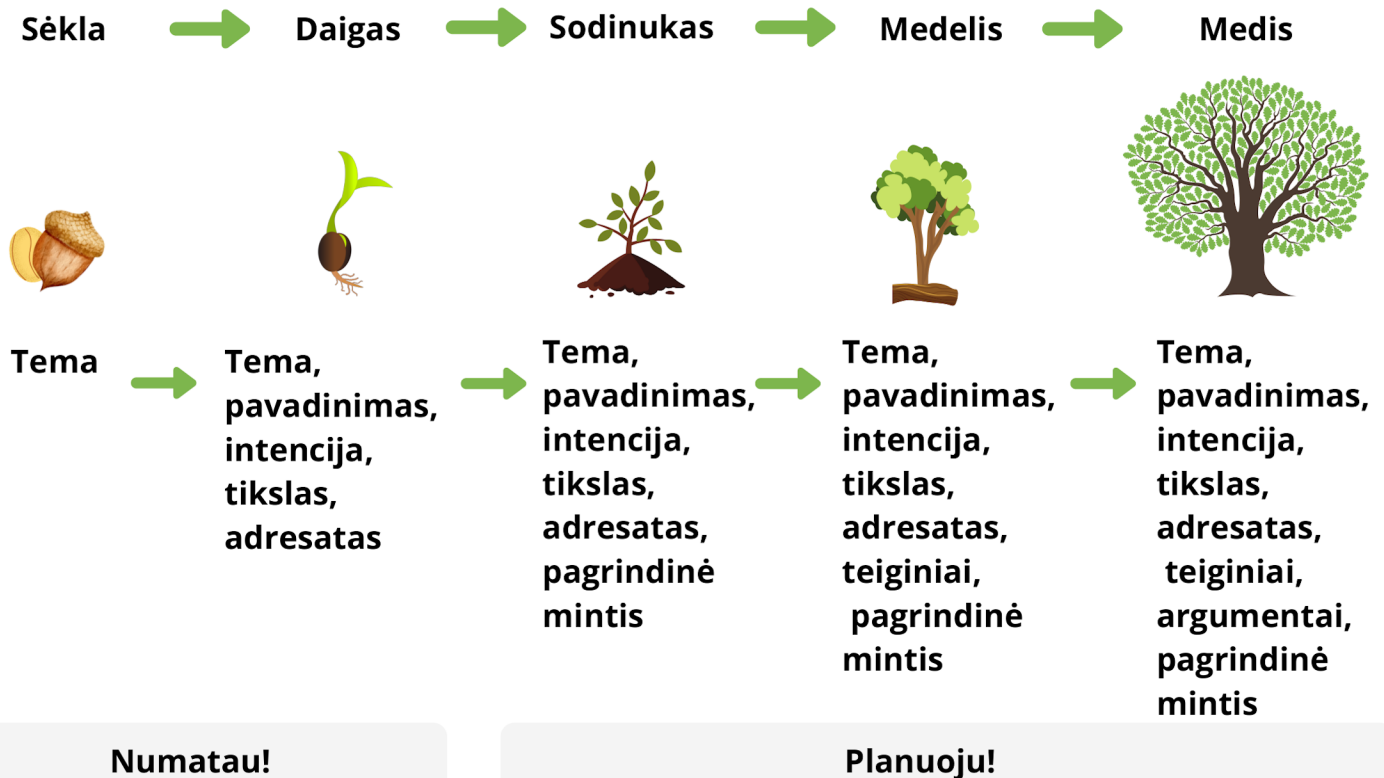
Sėkla Daigas Sodinukas Medelis Medis

Tema

Tema, pavadinimas, intencija, tikslas, adresatas

Tema, pavadinimas, intencija, tikslas, adresatas, pagrindinė mintis

Tema, pavadinimas, intencija, tikslas, adresatas, teiginiai, pagrindinė mintis

Tema, pavadinimas, intencija, tikslas, adresatas, teiginiai, argumentai, pagrindinė mintis

Numatau!

Planuoju!